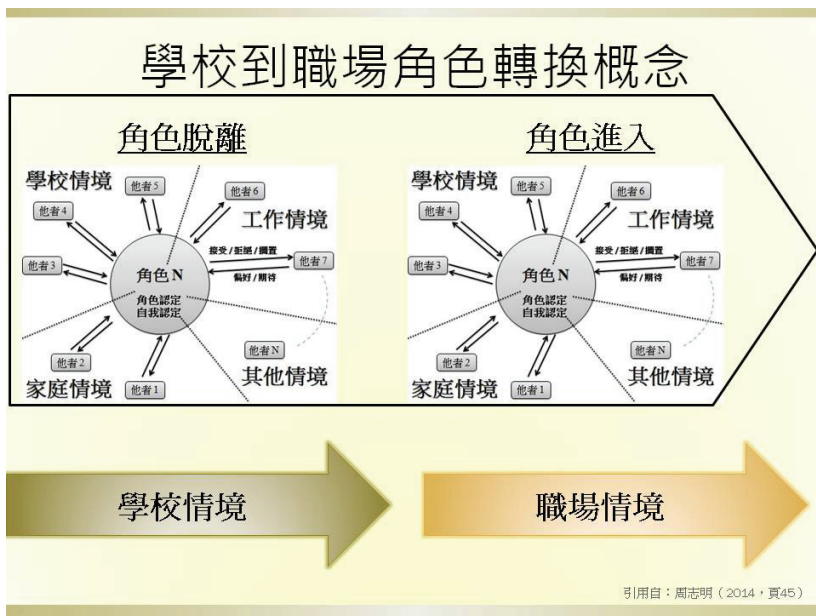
學校到職場角色轉換概念

角色脫離

學校情境
他者5
他者6
工作情境
他者4
接受/拒絕/擱置
他者3
角色N
他者7
偏好/期待
角色認定
自我認定
他者N
他者2
家庭情境
他者1
其他情境

角色進入

學校情境
他者5
他者6
工作情境
他者4
接受/拒絕/擱置
他者3
角色N
他者7
偏好/期待
角色認定
自我認定
他者N
他者2
家庭情境
他者1
其他情境

學校情境

職場情境

引用自：周志明（2014，頁45）